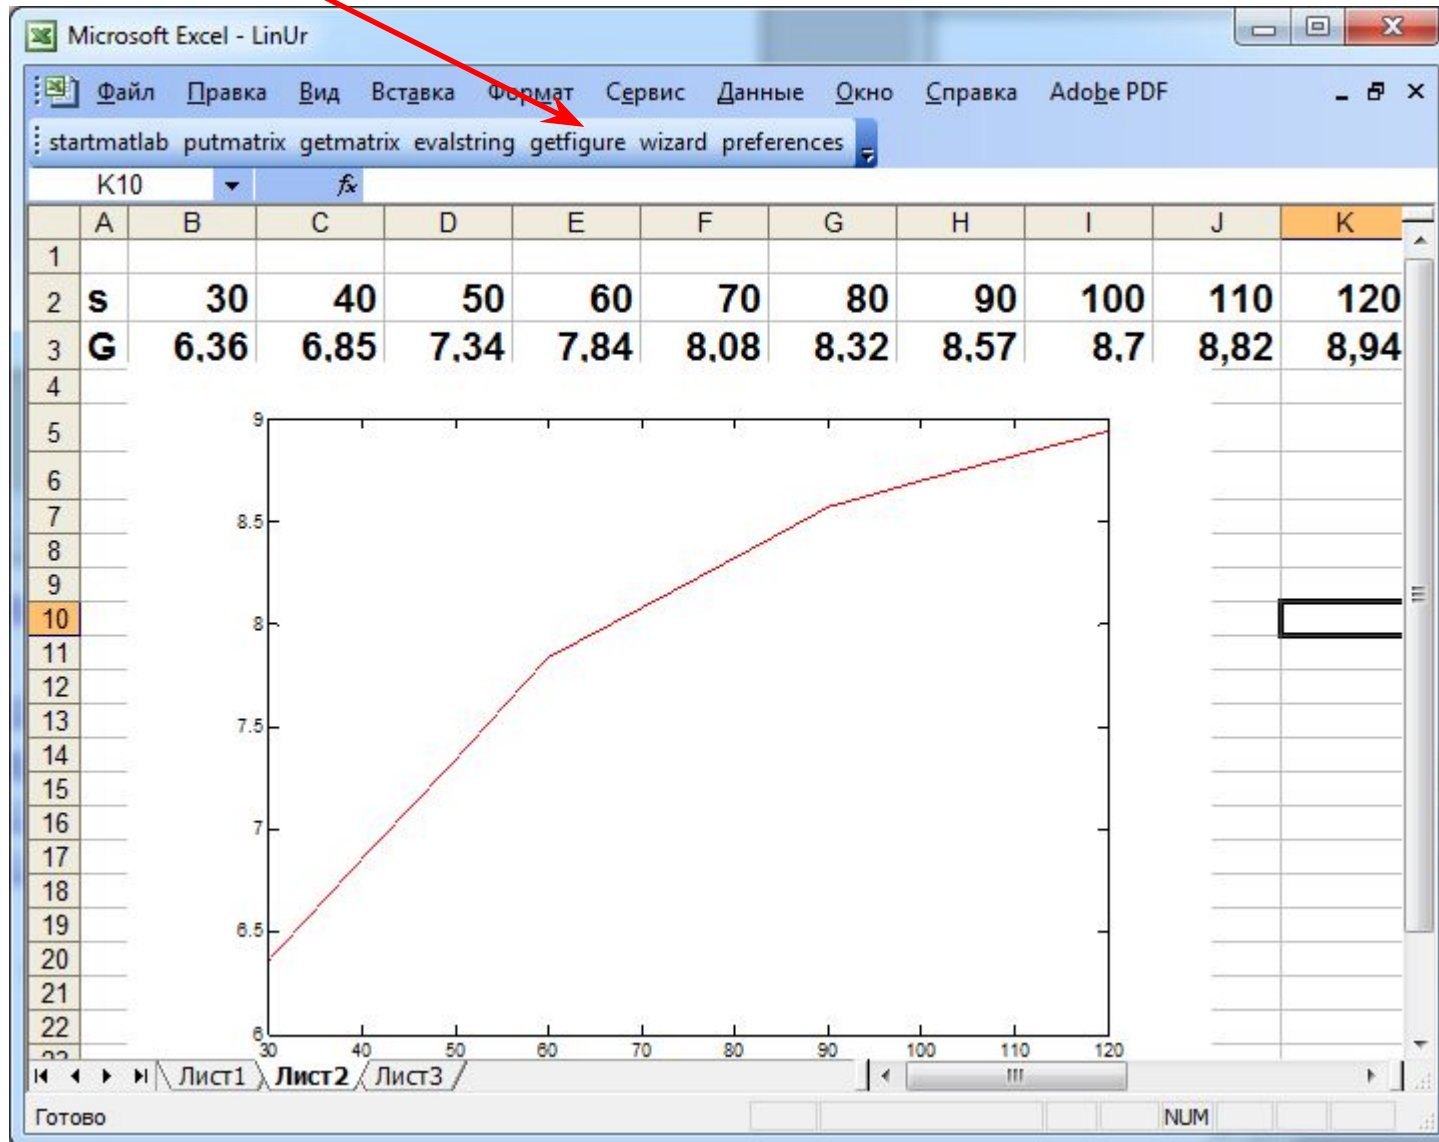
Microsoft Excel - LinUr

Файл Правка Вид Вставка Формат Сервис Данные Окно Справка Adobe PDF

startmatlab putmatrix getmatrix evalstring getfigure wizard preferences

K10 $f_x$

| | A | B | C | D | E | F | G | H | I | J | K |
|---|---|---|---|---|---|---|---|---|---|---|---|
| 1 | | | | | | | | | | | |
| 2 | s | 30 | 40 | 50 | 60 | 70 | 80 | 90 | 100 | 110 | 120 |
| 3 | G | 6,36 | 6,85 | 7,34 | 7,84 | 8,08 | 8,32 | 8,57 | 8,7 | 8,82 | 8,94 |

4
5
6
7
8
9
10
11
12
13
14
15
16
17
18
19
20
21
22

9
8.5
8
7.5
7
6.5
6
30 40 50 60 70 80 90 100 110 120

Лист1 Лист2 Лист3

Готово NUM